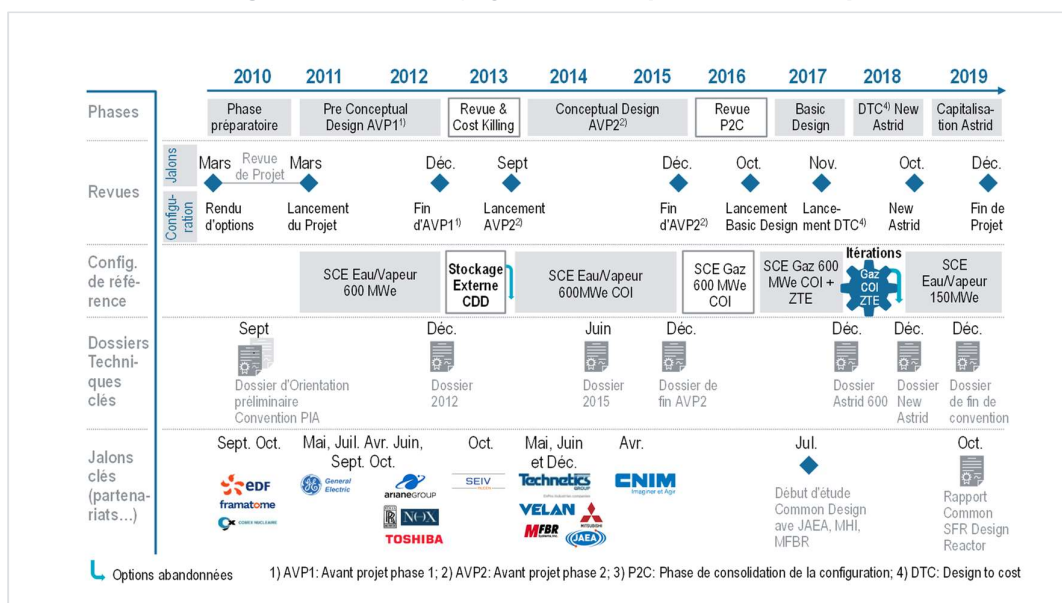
2010 2011 2012 2013 2014 2015 2016 2017 2018 2019

| | | 2010 | 2011 | 2012 | 2013 | 2014 | 2015 | 2016 | 2017 | 2018 | 2019 |
|---|---|---|---|---|---|---|---|---|---|---|---|
| Phases | | Phase préparatoire | Pre Conceptual Design AVP1$^{1)}$ | | Revue & Cost Killing | Conceptual Design AVP2$^{2)}$ | | Revue P2C | Basic Design | DTC$^{4)}$ New Astrid | Capitalisation Astrid |
| Revues | Jalons | Mars Revue de Projet | Mars | Déc. | Sept | | Déc. | Oct. | Nov. | Oct. | Déc. |
| | Configuration | Rendu d'options | Lancement du Projet | Fin d'AVP1$^{1)}$ | Lancement AVP2$^{2)}$ | | Fin d'AVP2$^{2)}$ | Lancement Basic Design | Lancement DTC$^{4)}$ | New Astrid | Fin de Projet |
| Config. de référence | | | SCE Eau/Vapeur 600 MWe | | Stockage Externe CDD | SCE Eau/Vapeur 600MWe COI | | SCE Gaz 600 MWe COI | SCE Gaz 600 MWe COI + ZTE | Itérations Gaz COI ZTE | SCE Eau/Vapeur 150MWe |
| Dossiers Techniques clés | | Sept Dossier d'Orientation préliminaire Convention PIA | | Déc. Dossier 2012 | | Juin Dossier 2015 | Déc. Dossier de fin AVP2 | | Déc. Dossier Astrid 600 | Déc. Dossier New Astrid | Déc. Dossier de fin de convention |
| Jalons clés (partenariats...) | | Sept. Oct. EDF framatome COMEX NUCLEAIRE | Mai, Juil. Avr. Juin, Sept. Oct. General Electric arianeGROUP NOX TOSHIBA | | Oct. SEIV | Mai, Juin et Déc. Technetics GROUP VELAN MFBR MITSUBISHI JAEA | Avr. CNIM Imaginer et Agir | | Jul. Début d'étude Common Design ave JAEA, MHI, MFBR | | Oct. Rapport Common SFR Design Reactor |

Options abandonnées

1) AVP1: Avant projet phase 1; 2) AVP2: Avant projet phase 2; 3) P2C: Phase de consolidation de la configuration; 4) DTC: Design to cost